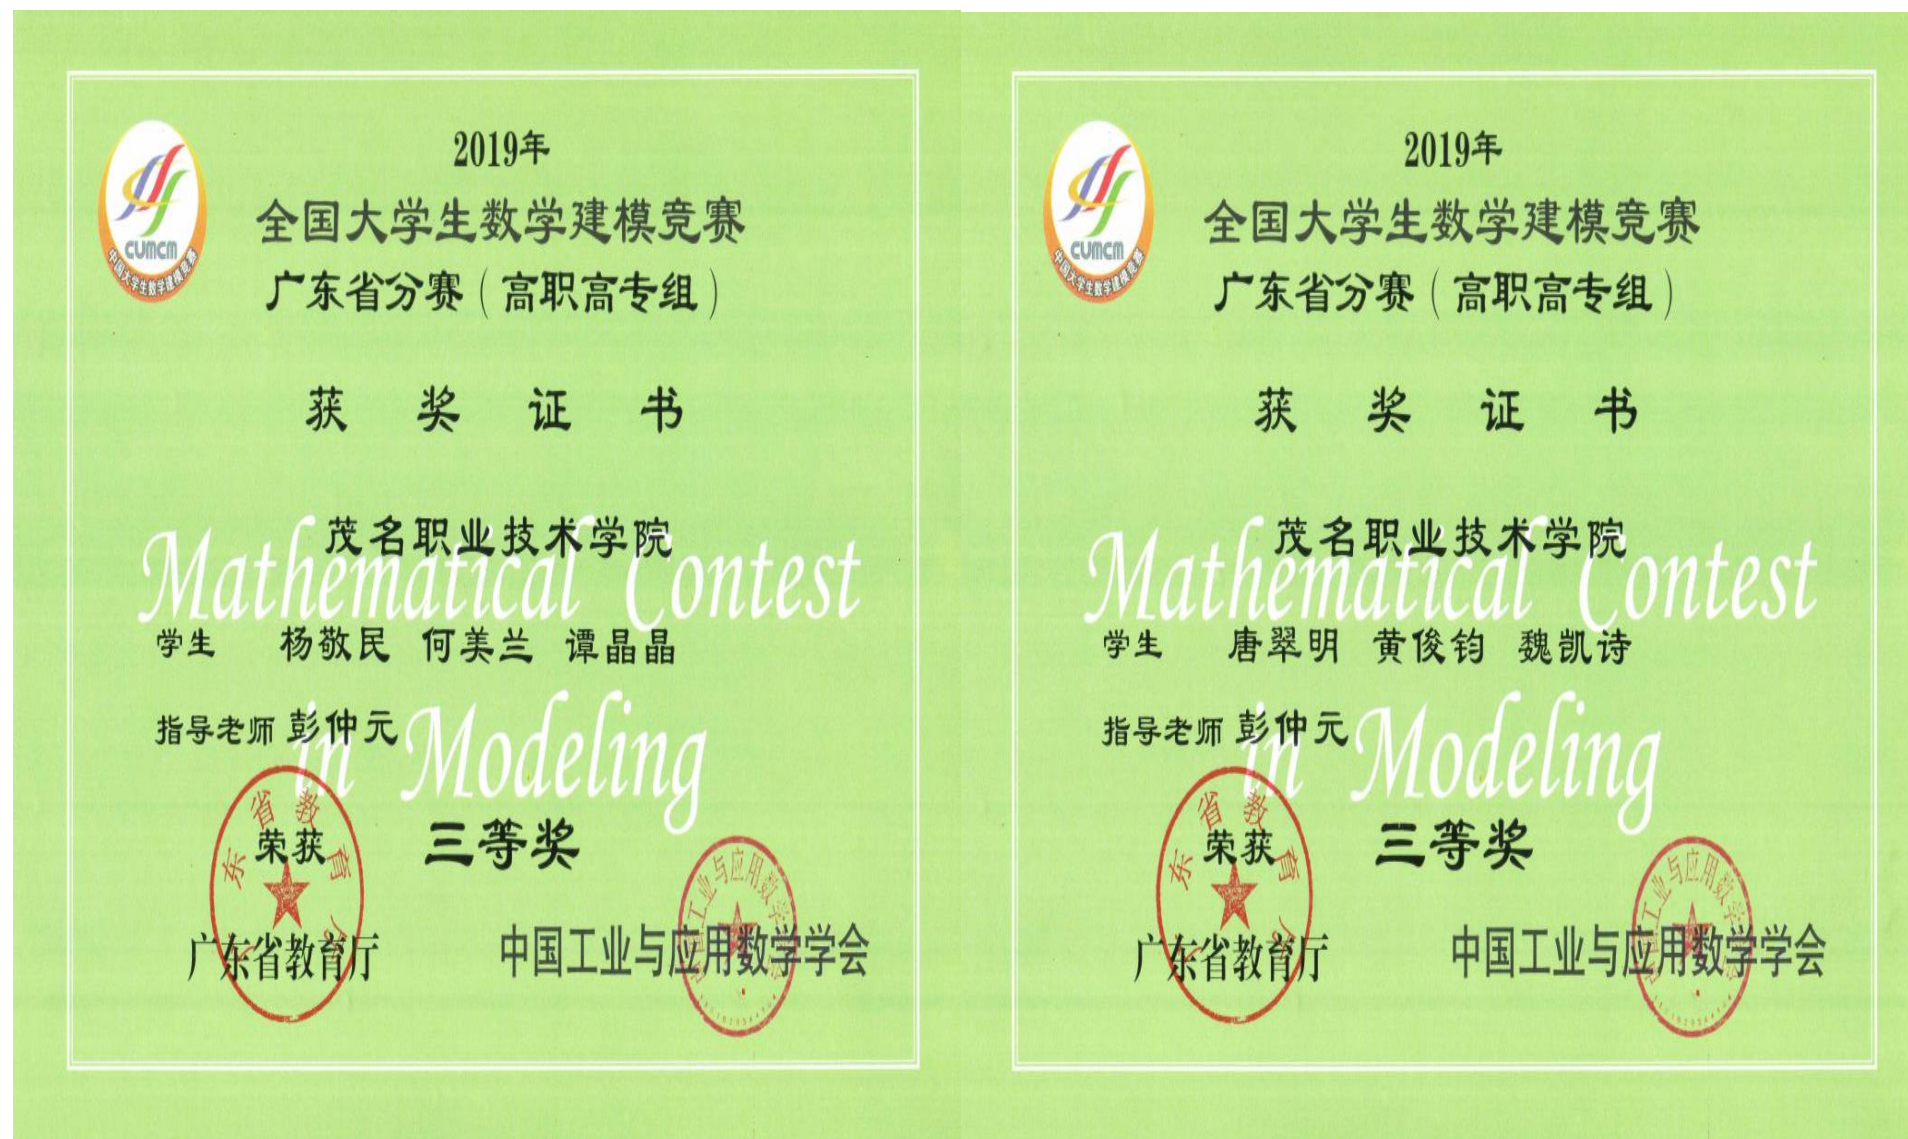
CUMCM
中国大学生数学建模竞赛

2019年
全国大学生数学建模竞赛
广东省分赛（高职高专组）

获 奖 证 书

Mathematical Contest in Modeling

茂名职业技术学院
学生 杨敬民 何美兰 谭晶晶
指导老师 彭仲元
荣获 三等奖

东省教育
广东省教育厅

中国工业与应用数学学会
中国工业与应用数学学会

CUMCM
中国大学生数学建模竞赛

2019年
全国大学生数学建模竞赛
广东省分赛（高职高专组）

获 奖 证 书

Mathematical Contest in Modeling

茂名职业技术学院
学生 唐翠明 黄俊钧 魏凯诗
指导老师 彭仲元
荣获 三等奖

东省教育
广东省教育厅

中国工业与应用数学学会
中国工业与应用数学学会